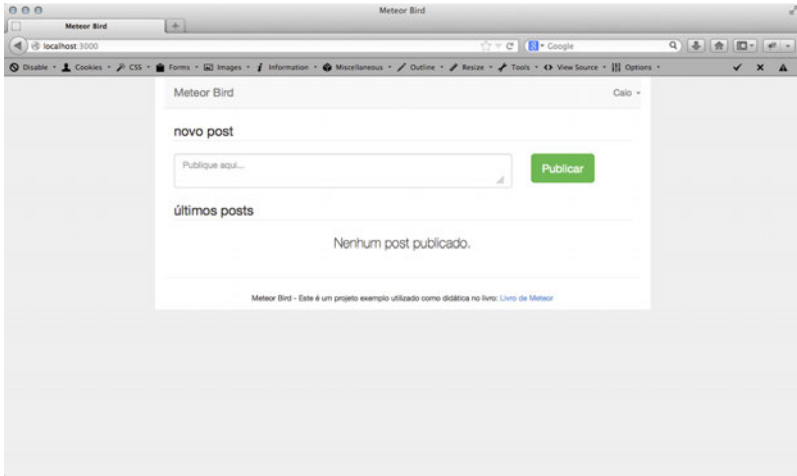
Meteor Bird

Meteor Bird

+

localhost:3000

Google

Disable · Cookies · CSS · Forms · Images · Information · Miscellaneous · Outline · Resize · Tools · View Source · Options

Meteor Bird

Caio

novo post

Publique aqui...

Publicar

últimos posts

Nenhum post publicado.

Meteor Bird - Este é um projeto exemplo utilizado como didática no livro: Livro de Meteor